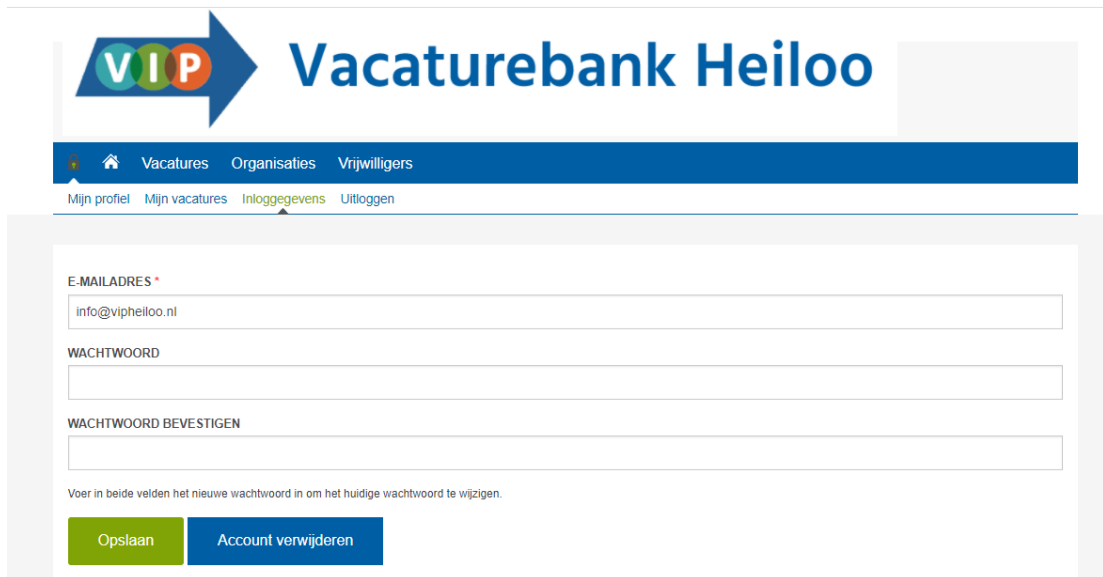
VIP Vacaturebank Heiloo

Vacatures Organisaties Vrijwilligers

Mijn profiel Mijn vacatures Inloggegevens Uitloggen

E-MAILADRES *

info@vipheiloo.nl

WACHTWOORD

WACHTWOORD BEVESTIGEN

Voer in beide velden het nieuwe wachtwoord in om het huidige wachtwoord te wijzigen.

Opslaan Account verwijderen